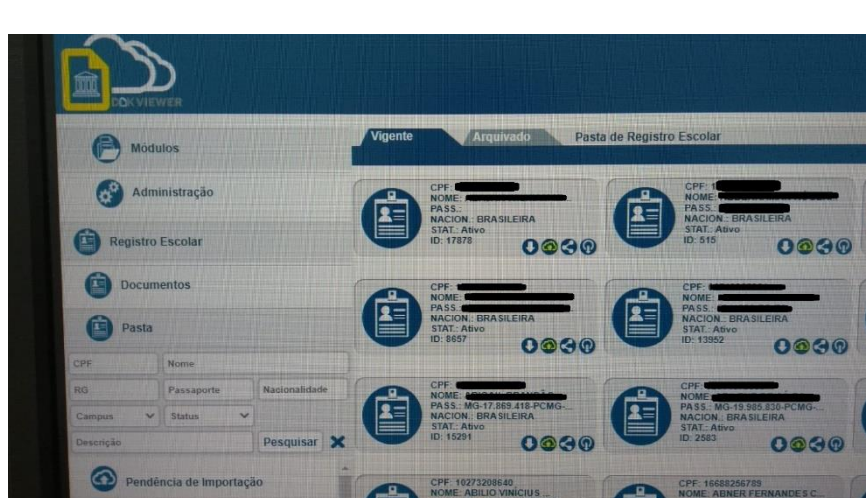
DOK VIEWER

Módulos

Administração

Registro Escolar

Documentos

Pasta

CPF
Nome
RG
Passaporte
Nacionalidade
Campus
Status
Descrição
Pesquisar

Pendência de Importação

Vigente
Arquivado
Pasta de Registro Escolar

CPF: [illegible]
NOME: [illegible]
PASS.: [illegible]
NACION.: BRASILEIRA
STAT.: Ativo
ID: 17878

CPF: 1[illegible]
NOME: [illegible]
PASS.: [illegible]
NACION.: BRASILEIRA
STAT.: Ativo
ID: 515

CPF: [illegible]
NOME: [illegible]
PASS.: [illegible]
NACION.: BRASILEIRA
STAT.: Ativo
ID: 8657

CPF: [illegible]
NOME: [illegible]
PASS.: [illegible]
NACION.: BRASILEIRA
STAT.: Ativo
ID: 13952

CPF: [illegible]
NOME: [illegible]
PASS.: MG-17.869.418-PCMG-...
NACION.: BRASILEIRA
STAT.: Ativo
ID: 15291

CPF: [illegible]
NOME: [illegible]
PASS.: MG-19.985.830-PCMG-...
NACION.: BRASILEIRA
STAT.: Ativo
ID: 2583

CPF: 10273208640
NOME: ABILIO VINICIUS ...

CPF: 16688256789
NOME: ABNER FERNANDES C...